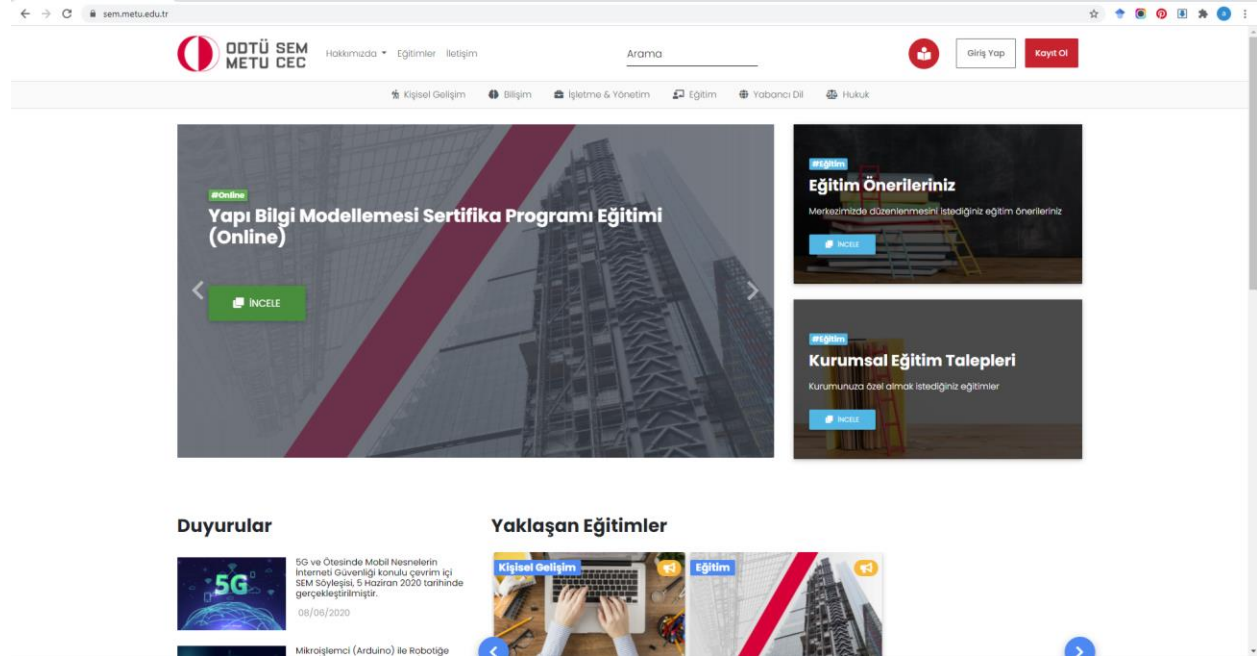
sem.metu.edu.tr

ODTÜ SEM
METU CEC

Hakkımızda Eğitimler İletişim

Arama

Giriş Yap
Kayıt Ol

Kişisel Gelişim
Bilişim
İşletme & Yönetim
Eğitim
Yabancı Dil
Hukuk

#Online
Yapı Bilgi Modellemesi Sertifika Programı Eğitimi (Online)

İNCELE

#Eğitim
Eğitim Önerileriniz
Merkezimizde düzenlenmesini istediğiniz eğitim önerileriniz
İNCELE

#Eğitim
Kurumsal Eğitim Talepleri
Kurumunuza özel almak istediğiniz eğitimler
İNCELE

Duyurular

5G

5G ve Ötesinde Mobil Nesnelerin İnterneti Güvenliği konulu çevrim içi SEM Söyleşisi, 5 Haziran 2020 tarihinde gerçekleştirilmiştir.
08/06/2020

Mikroişlemci (Arduino) ile Robotiğe

Yaklaşan Eğitimler

Kişisel Gelişim
Eğitim